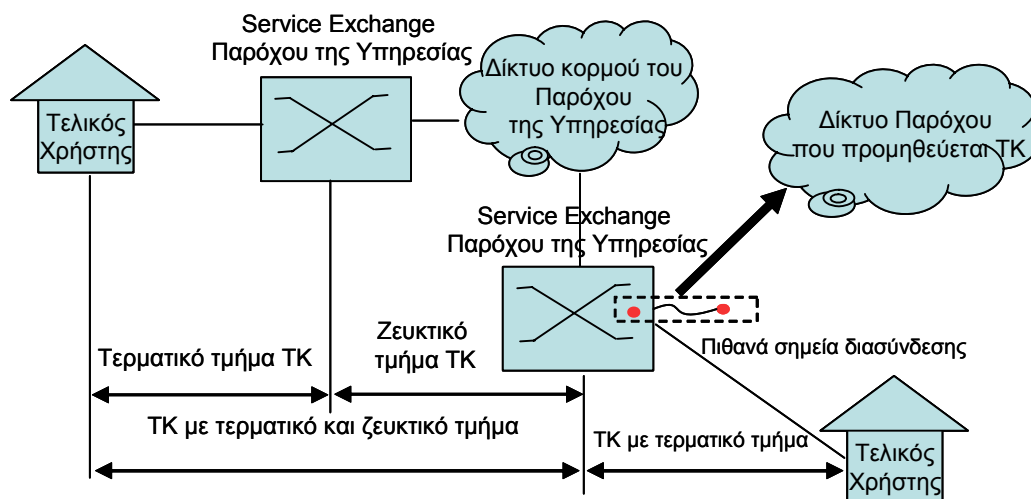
Service Exchange
Παρόχου της Υπηρεσίας

Δίκτυο κορμού του Παρόχου της Υπηρεσίας

Τελικός Χρήστης

Δίκτυο Παρόχου που προμηθεύεται ΤΚ

Service Exchange
Παρόχου της Υπηρεσίας

Ζευκτικό τμήμα ΤΚ

Τερματικό τμήμα ΤΚ

Πιθανά σημεία διασύνδεσης

ΤΚ με τερματικό και ζευκτικό τμήμα

ΤΚ με τερματικό τμήμα

Τελικός Χρήστης